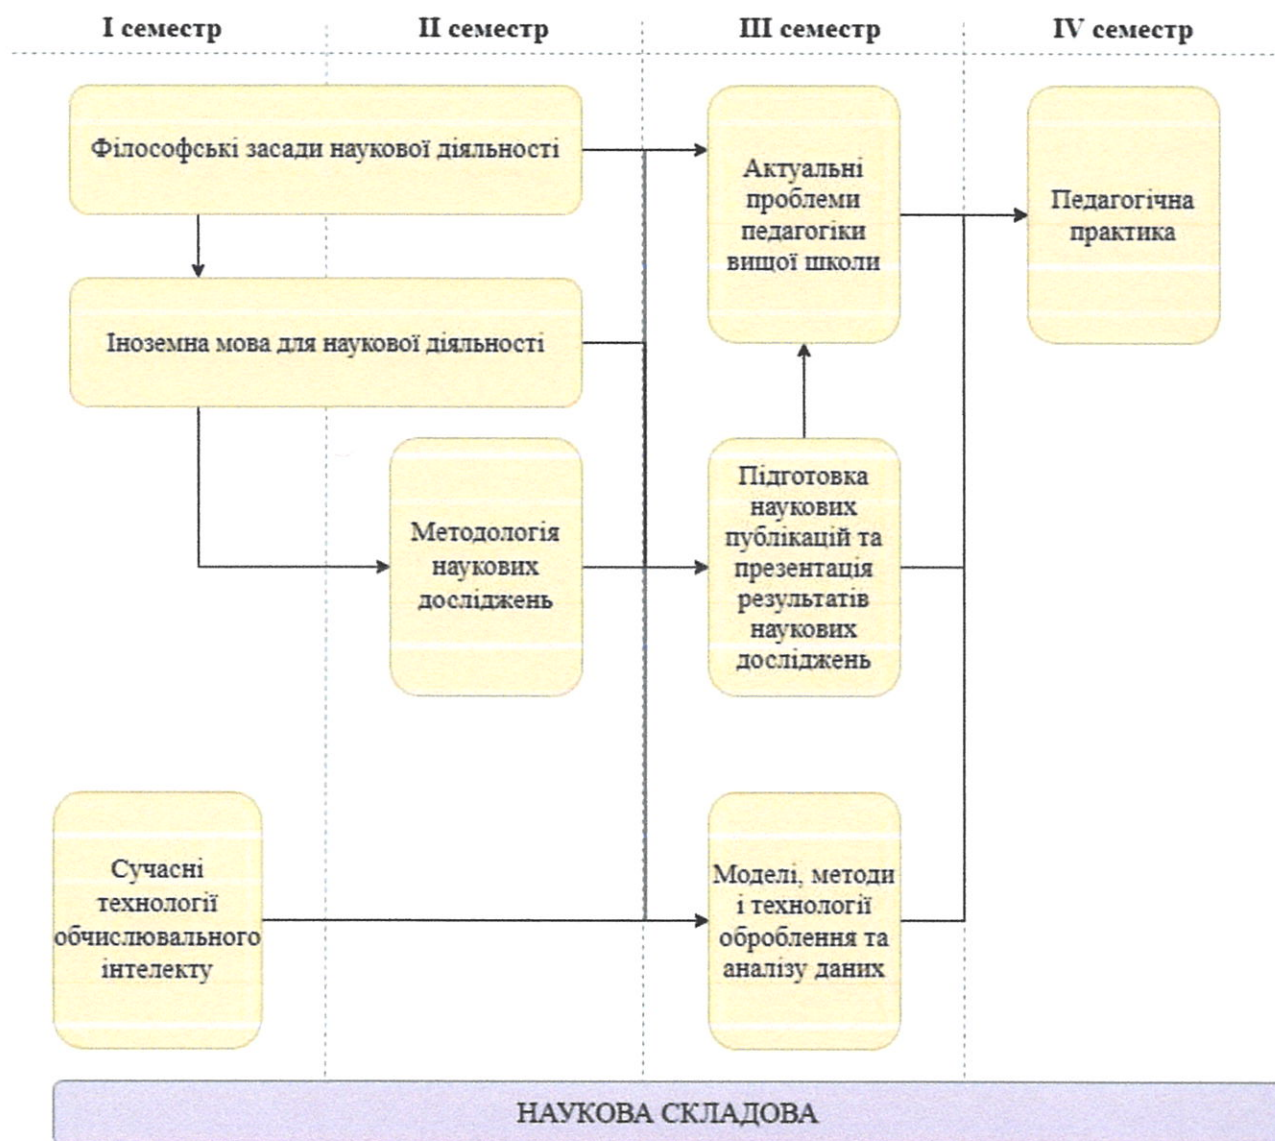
I семестр

II семестр

III семестр

IV семестр

Філософські засади наукової діяльності

Іноземна мова для наукової діяльності

Методологія наукових досліджень

Сучасні технології обчислювального інтелекту

Актуальні проблеми педагогіки вищої школи

Підготовка наукових публікацій та презентація результатів наукових досліджень

Моделі, методи і технології оброблення та аналізу даних

Педагогічна практика

НАУКОВА СКЛАДОВА